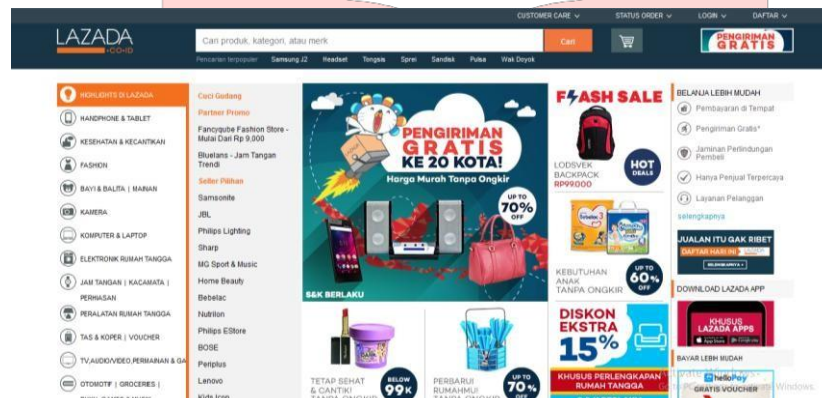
CUSTOMER CARE ∨ STATUS ORDER ∨ LOGIN ∨ DAFTAR ∨

LAZADA .CO.ID

Cari produk, kategori, atau merk

Cari

PENGIRIMAN GRATIS

Pencarian terpopuler Samsung J2 Headset Tongsis Sprei Sandal Pulsa Wak Doyok

HIGHLIGHTS DI LAZADA
HANDPHONE & TABLET
KESEHATAN & KECANTIKAN
FASHION
BAYI & BALITA | MAINAN
KAMERA
KOMPUTER & LAPTOP
ELEKTRONIK RUMAH TANGGA
JAM TANGAN | KACAMATA | PERHIASAN
PERALATAN RUMAH TANGGA
TAS & KOPER | VOUCHER
TV,AUDIO/VIDEO,PERMAINAN & GA
OTOMOTIF | GROCERIES |

Cuci Gudang
Partner Promo
Fancyqube Fashion Store - Mulai Dari Rp 9.000
Bluelans - Jam Tangan Trendi
Seller Pilihan
Samsonite
JBL
Philips Lighting
Sharp
MG Sport & Music
Home Beauty
Bebelac
Nutrilon
Philips EStore
BOSE
Periplus
Lenovo
Kids Icon

PENGIRIMAN GRATIS KE 20 KOTA!
Harga Murah Tanpa Ongkir
UP TO 70% OFF
S&K BERLAKU

FLASH SALE
LODSVEK BACKPACK RP99000
HOT DEALS

KEBUTUHAN ANAK TANPA ONGKIR
UP TO 60% OFF

DISKON EKSTRA 15%
KHUSUS PERLENGKAPAN RUMAH TANGGA

TETAP SEHAT & CANTIK!
BELOW 99K

PERBARUI RUMAHMU!
UP TO 70% OFF

BELANJA LEBIH MUDAH
Pembayaran di Tempat
Pengiriman Gratis*
Jaminan Perlindungan Pembeli
Hanya Penjual Terpercaya
Layanan Pelanggan
selengkapnya

JUALAN ITU GAK RIBET
DAFTAR HARI INI

DOWNLOAD LAZADA APP
KHUSUS LAZADA APPS

BAYAR LEBIH MUDAH
helloPay
GRATIS VOUCHER

Activate Windows